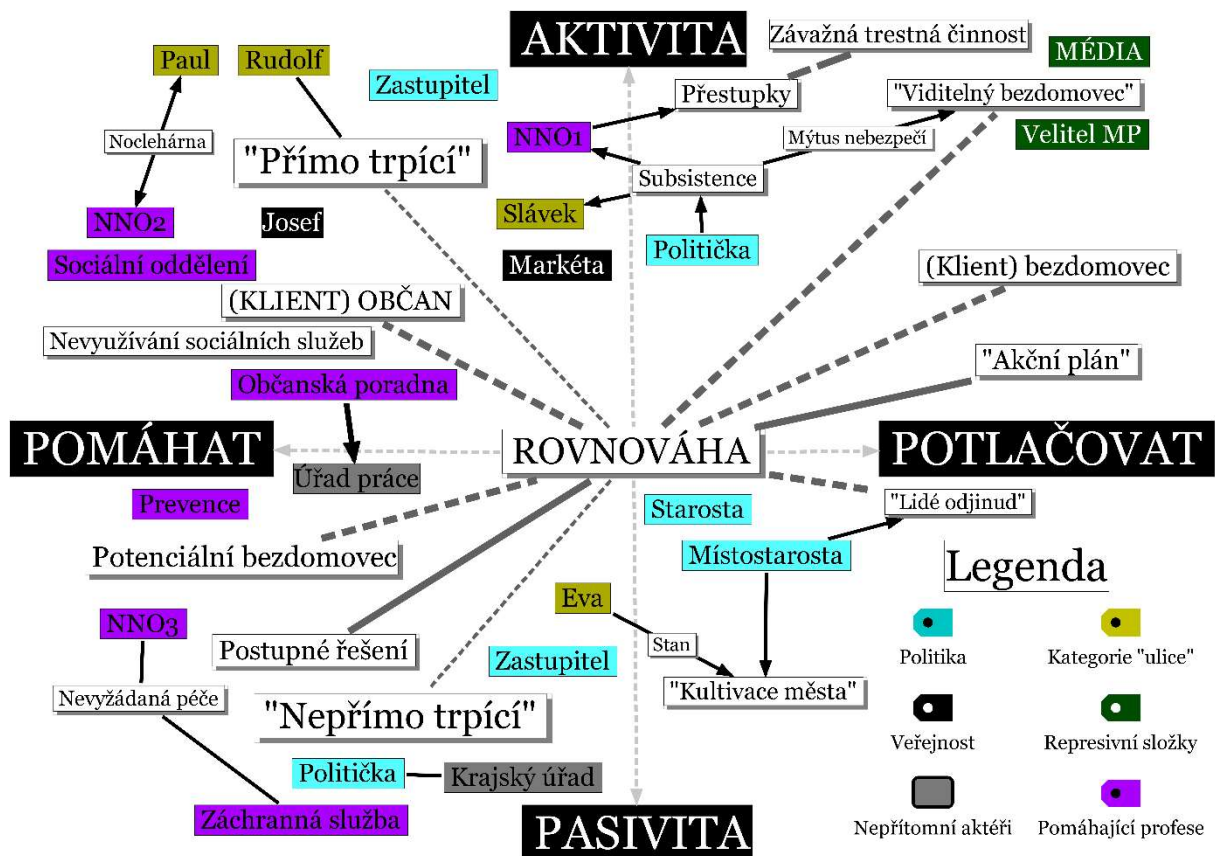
AKTIVITA

Závažná trestná činnost

MÉDIA

Paul

Rudolf

Zastupitel

Přestupky

"Viditelný bezdomovec"

Noclehárna

NNO1

Mýtus nebezpečí

Velitel MP

"Přímo trpící"

Subsistence

NNO2

Josef

Slávek

Politička

Sociální oddělení

Markéta

(Klient) bezdomovec

(KLIENT) OBČAN

Nevyužívání sociálních služeb

"Akční plán"

Občanská poradna

POMÁHAT

ROVNOVÁHA

POTLAČOVAT

Úřad práce

Prevence

Starosta

"Lidé odjinud"

Potenciální bezdomovec

Místostarosta

Legenda

NNO3

Eva

Stan

Postupné řešení

Politika

Kategorie "ulice"

Zastupitel

Nevyžádaná péče

"Kultivace města"

"Nepřímo trpící"

Veřejnost

Represivní složky

Politička

Krajský úřad

Záchranná služba

PASIVITA

Nepřítomní aktéři

Pomáhající profese